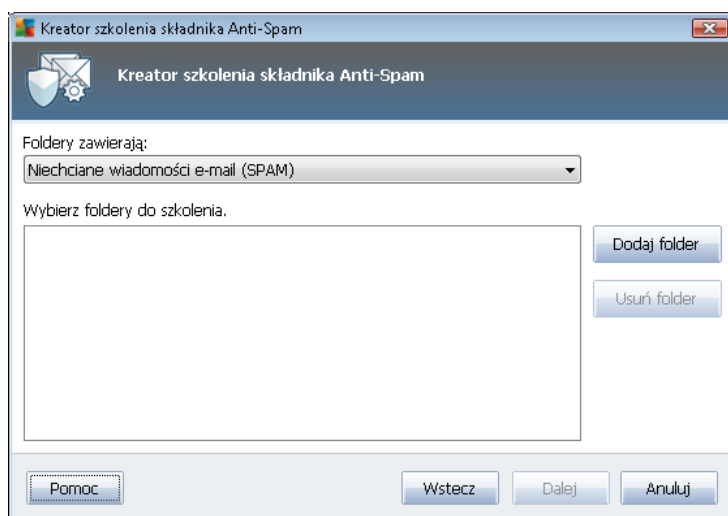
Kreator szkolenia składnika Anti-Spam

Kreator szkolenia składnika Anti-Spam

Foldery zawierają:

Niechciane wiadomości e-mail (SPAM)

Wybierz foldery do szkolenia.

Dodaj folder

Usuń folder

Pomoc

Wstecz

Dalej

Anuluj